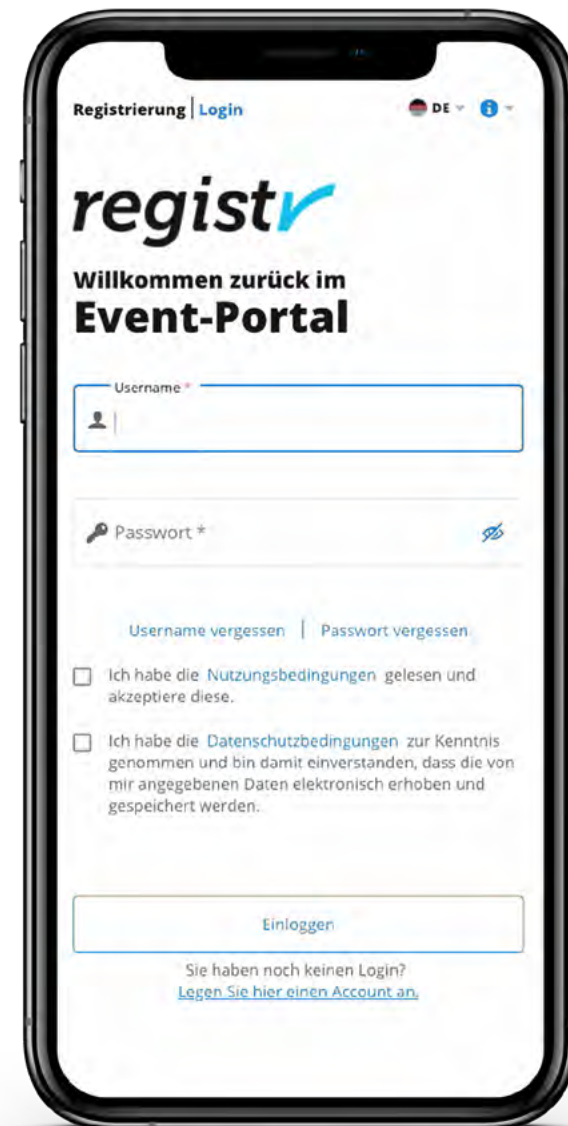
Registrierung | Login

DE

registr

Willkommen zurück im
Event-Portal

Username *

Passwort *

Username vergessen | Passwort vergessen

Ich habe die Nutzungsbedingungen gelesen und akzeptiere diese.

Ich habe die Datenschutzbedingungen zur Kenntnis genommen und bin damit einverstanden, dass die von mir angegebenen Daten elektronisch erhoben und gespeichert werden.

Einloggen

Sie haben noch keinen Login?
Legen Sie hier einen Account an.